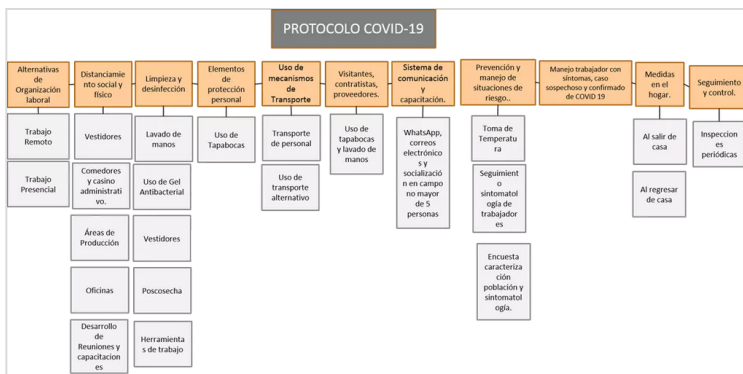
PROTOCOLO COVID-19

Alternativas de Organización laboral

Trabajo Remoto

Trabajo Presencial

Distanciamiento social y físico

Vestidores

Comedores y casino administrativo.

Áreas de Producción

Oficinas

Desarrollo de Reuniones y capacitaciones

Limpieza y desinfección

Lavado de manos

Uso de Gel Antibacterial

Vestidores

Poscosecha

Herramientas de trabajo

Elementos de protección personal

Uso de Tapabocas

Uso de mecanismos de Transporte

Transporte de personal

Uso de transporte alternativo

Visitantes, contratistas, proveedores.

Uso de tapabocas y lavado de manos

Sistema de comunicación y capacitación.

WhatsApp, correos electrónicos y socialización en campo no mayor de 5 personas

Prevención y manejo de situaciones de riesgo..

Toma de Temperatura

Seguimiento sintomatología de trabajadores

Encuesta caracterización población y sintomatología.

Manejo trabajador con síntomas, caso sospechoso y confirmado de COVID 19

Medidas en el hogar.

Al salir de casa

Al regresar de casa

Seguimiento y control.

Inspecciones periódicas